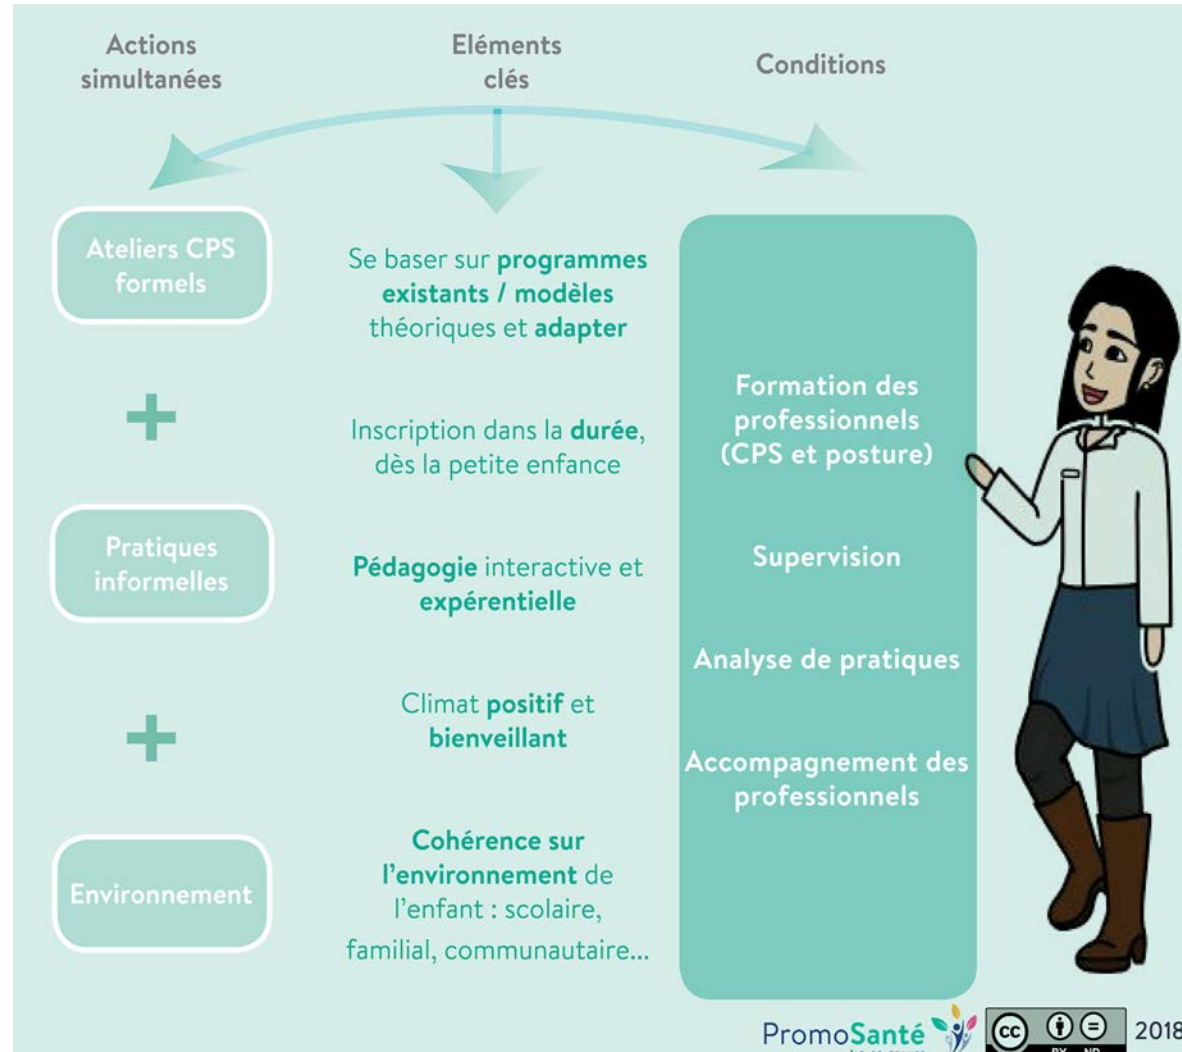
Actions simultanées

Eléments clés

Conditions

Ateliers CPS formels

+

Pratiques informelles

+

Environnement

Se baser sur programmes existants / modèles théoriques et adapter

Inscription dans la durée, dès la petite enfance

Pédagogie interactive et expérentielle

Climat positif et bienveillant

Cohérence sur l'environnement de l'enfant : scolaire, familial, communautaire...

Formation des professionnels (CPS et posture)

Supervision

Analyse de pratiques

Accompagnement des professionnels

PromoSanté

2018